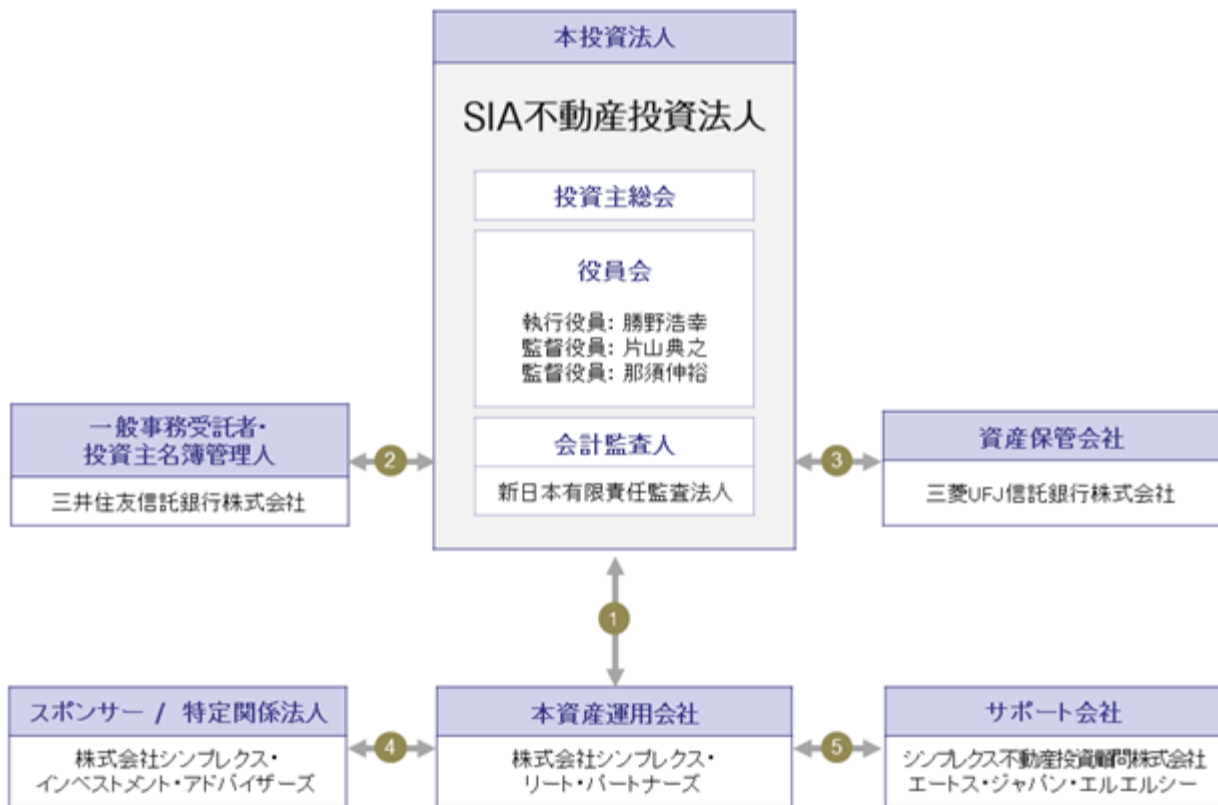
本投資法人

SIA不動産投資法人

投資主総会

役員会

執行役員: 勝野浩幸
監督役員: 片山典之
監督役員: 那須伸裕

会計監査人

新日本有限責任監査法人

一般事務受託者・
投資主名簿管理人

三井住友信託銀行株式会社

2

資産保管会社

三菱UFJ信託銀行株式会社

3

1

スポンサー / 特定関係法人

株式会社シンプレクス・
インベストメント・アドバイザーズ

4

本資産運用会社

株式会社シンプレクス・
リート・パートナーズ

5

サポート会社

シンプレクス不動産投資顧問株式会社
エートス・ジャパン・エルエルシー